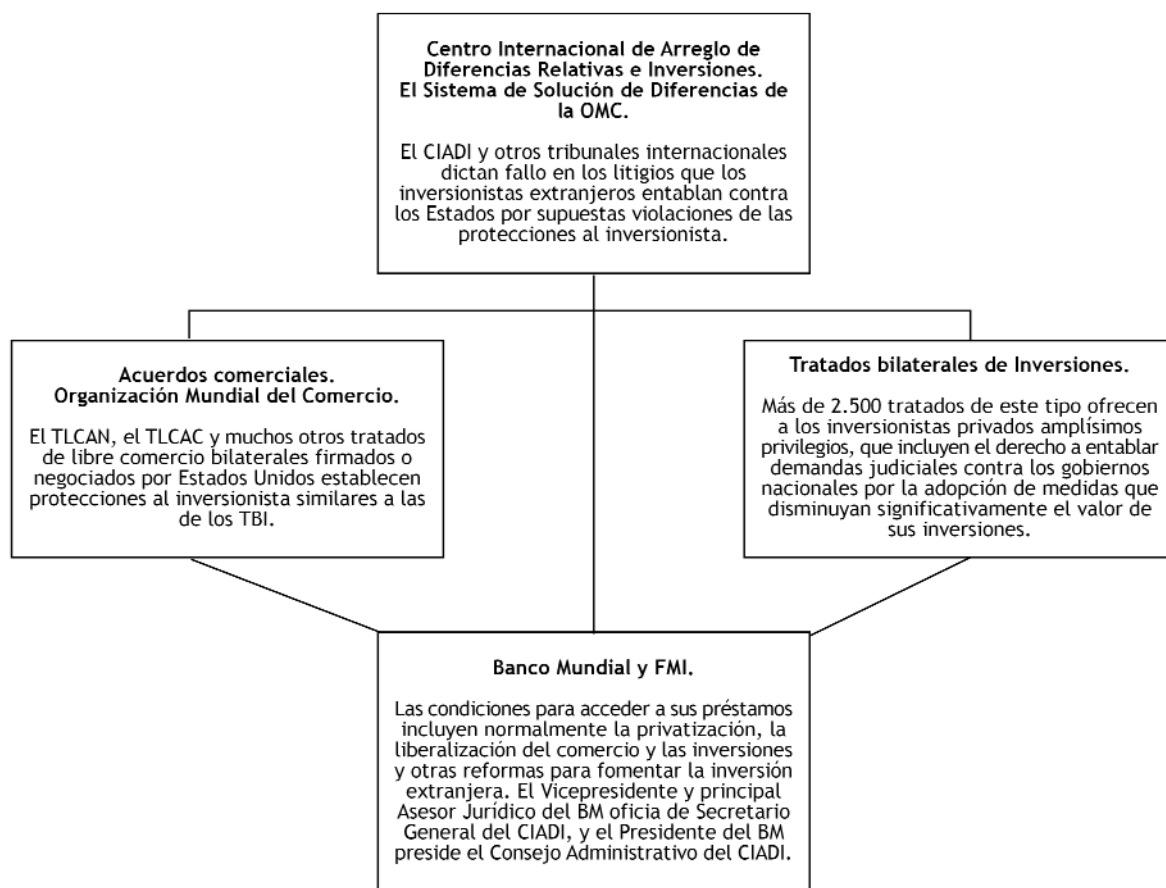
Centro Internacional de Arreglo de Diferencias Relativas e Inversiones.
El Sistema de Solución de Diferencias de la OMC.

El CIADI y otros tribunales internacionales dictan fallo en los litigios que los inversionistas extranjeros entablan contra los Estados por supuestas violaciones de las protecciones al inversionista.

Acuerdos comerciales.
Organización Mundial del Comercio.

El TLCAN, el TLCAC y muchos otros tratados de libre comercio bilaterales firmados o negociados por Estados Unidos establecen protecciones al inversionista similares a las de los TBI.

Tratados bilaterales de Inversiones.

Más de 2.500 tratados de este tipo ofrecen a los inversionistas privados amplísimos privilegios, que incluyen el derecho a entablar demandas judiciales contra los gobiernos nacionales por la adopción de medidas que disminuyan significativamente el valor de sus inversiones.

Banco Mundial y FMI.

Las condiciones para acceder a sus préstamos incluyen normalmente la privatización, la liberalización del comercio y las inversiones y otras reformas para fomentar la inversión extranjera. El Vicepresidente y principal Asesor Jurídico del BM oficia de Secretario General del CIADI, y el Presidente del BM preside el Consejo Administrativo del CIADI.